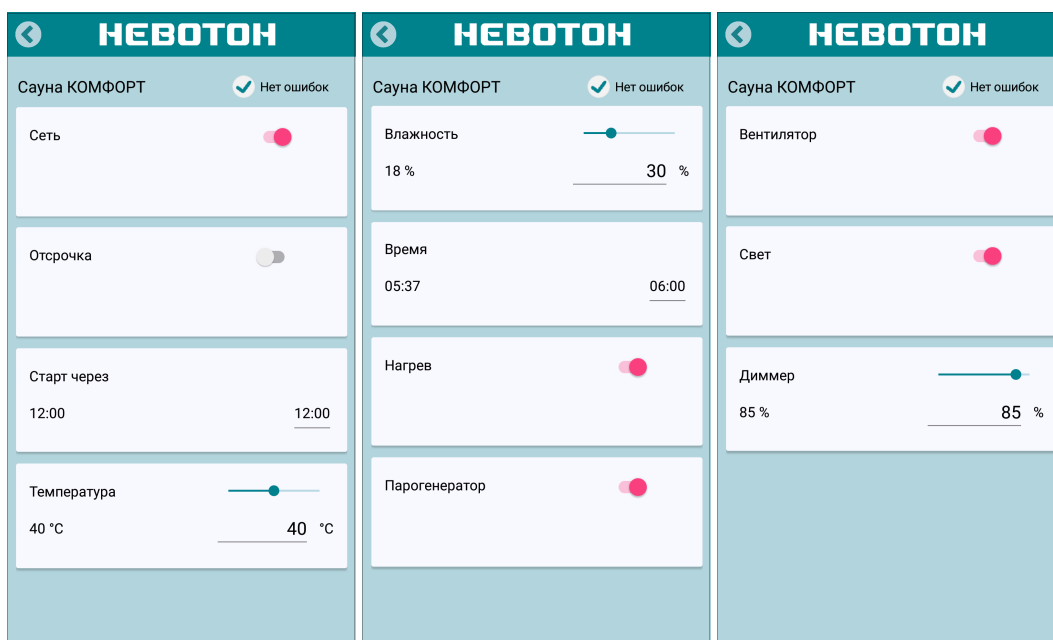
НЕВОТОН

Сауна КОМФОРТ
Нет ошибок

Сеть

Отсрочка

Старт через
12:00
12:00

Температура
40 °C
40
°C

НЕВОТОН

Сауна КОМФОРТ
Нет ошибок

Влажность
18 %
30
%

Время
05:37
06:00

Нагрев

Парогенератор

НЕВОТОН

Сауна КОМФОРТ
Нет ошибок

Вентилятор

Свет

Диммер
85 %
85
%